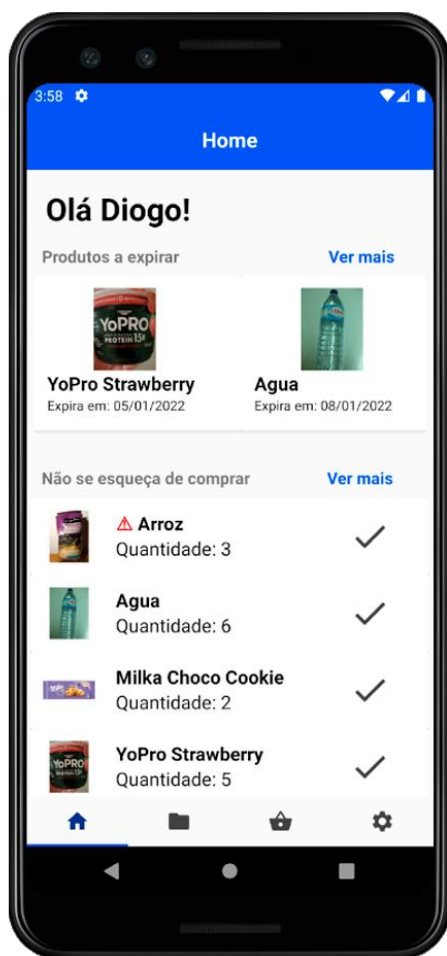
3:58

Home

Olá Diogo!

Produtos a expirar

Ver mais

YoPRO PROTEIN 15g

YoPro Strawberry
Expira em: 05/01/2022

Agua
Expira em: 08/01/2022

Não se esqueça de comprar

Ver mais

⚠ Arroz
Quantidade: 3

Agua
Quantidade: 6

Milka Choco Cookie
Quantidade: 2

YoPRO

YoPro Strawberry
Quantidade: 5